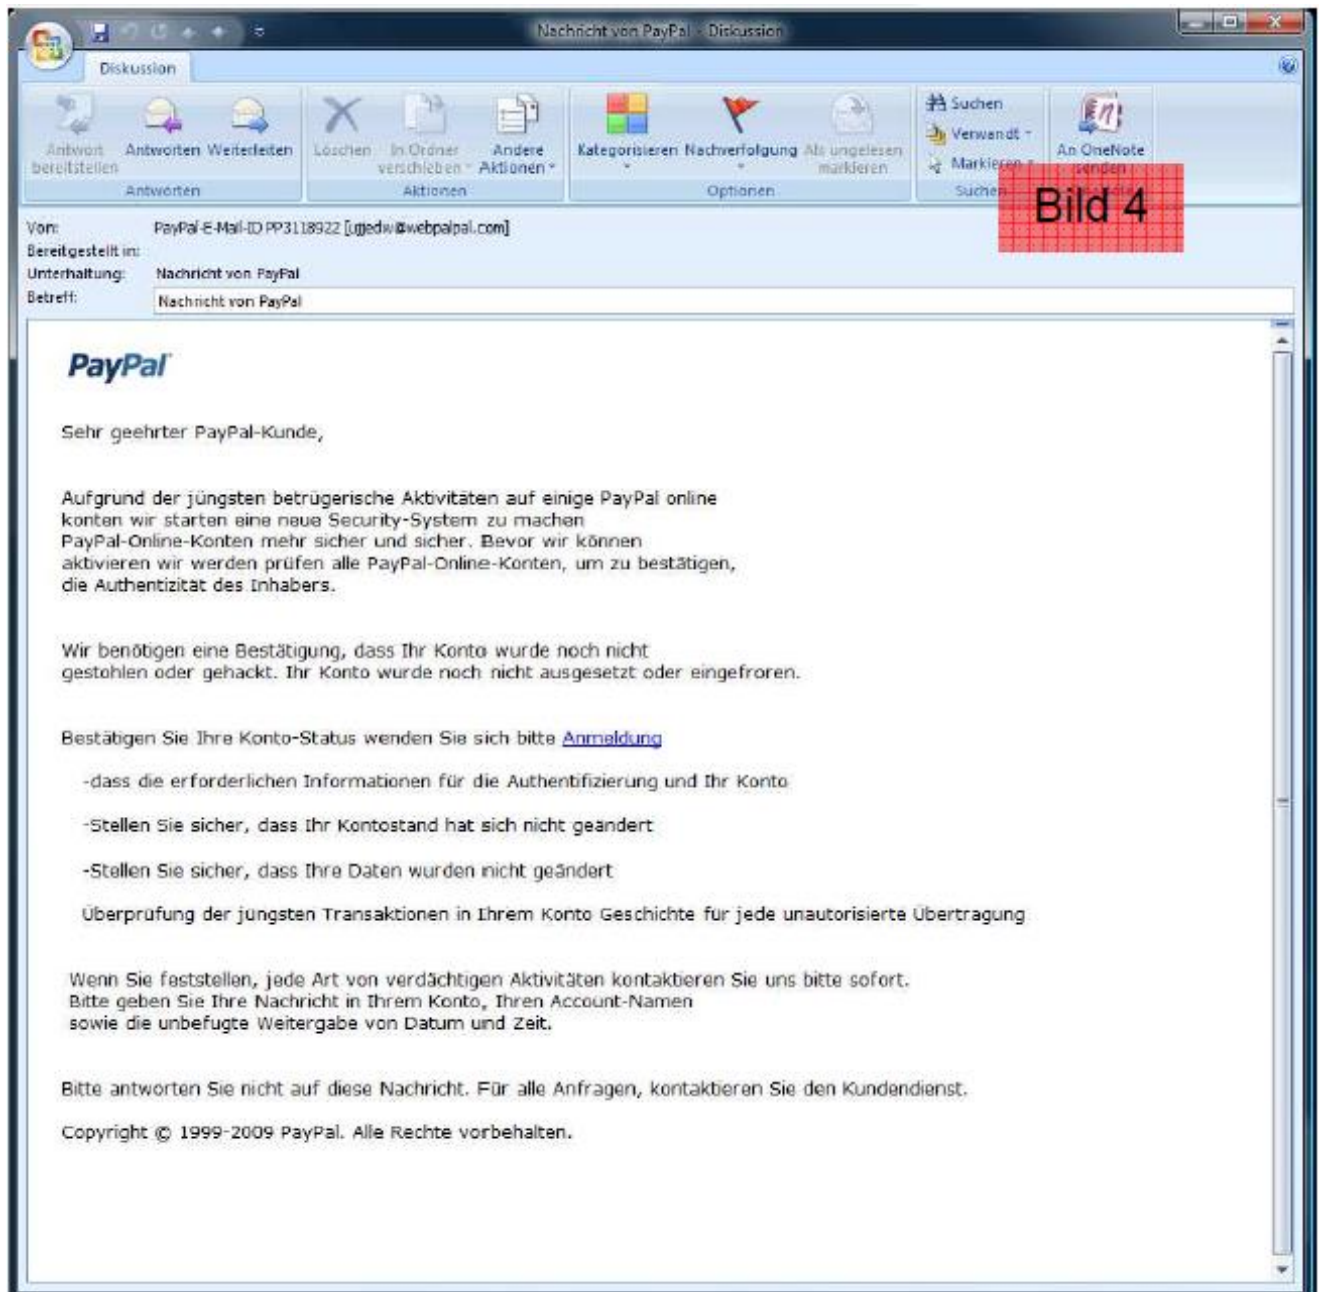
Nachricht von PayPal - Diskussion

Diskussion

Antwort bereitstellen Antworten Weiterleiten
Antworten

Löschen In Ordner verschieben Andere Aktionen
Aktionen

Kategorisieren Nachverfolgung Als ungelesen markieren
Optionen

Suchen
Verwandt
Markieren
Suchen

An OneNote senden

Bild 4

Von: PayPal-E-Mail-ID PP3118922 [ujjedw@webpalpal.com]
Bereitgestellt in:
Unterhaltung: Nachricht von PayPal
Betreff: Nachricht von PayPal

PayPal

Sehr geehrter PayPal-Kunde,

Aufgrund der jüngsten betrügerische Aktivitäten auf einige PayPal online konten wir starten eine neue Security-System zu machen PayPal-Online-Konten mehr sicher und sicher. Bevor wir können aktivieren wir werden prüfen alle PayPal-Online-Konten, um zu bestätigen, die Authentizitat des Inhabers.

Wir benötigen eine Bestätigung, dass Ihr Konto wurde noch nicht gestohlen oder gehackt. Ihr Konto wurde noch nicht ausgesetzt oder eingefroren.

Bestätigen Sie Ihre Konto-Status wenden Sie sich bitte Anmeldung

-dass die erforderlichen Informationen für die Authentifizierung und Ihr Konto

-Stellen Sie sicher, dass Ihr Kontostand hat sich nicht geändert

-Stellen Sie sicher, dass Ihre Daten wurden nicht geändert

Überprüfung der jüngsten Transaktionen in Ihrem Konto Geschichte für jede unautorisierte Übertragung

Wenn Sie feststellen, jede Art von verdächtigen Aktivitäten kontaktieren Sie uns bitte sofort. Bitte geben Sie Ihre Nachricht in Ihrem Konto, Ihren Account-Namen sowie die unbefugte Weitergabe von Datum und Zeit.

Bitte antworten Sie nicht auf diese Nachricht. Für alle Anfragen, kontaktieren Sie den Kundendienst.

Copyright © 1999-2009 PayPal. Alle Rechte vorbehalten.